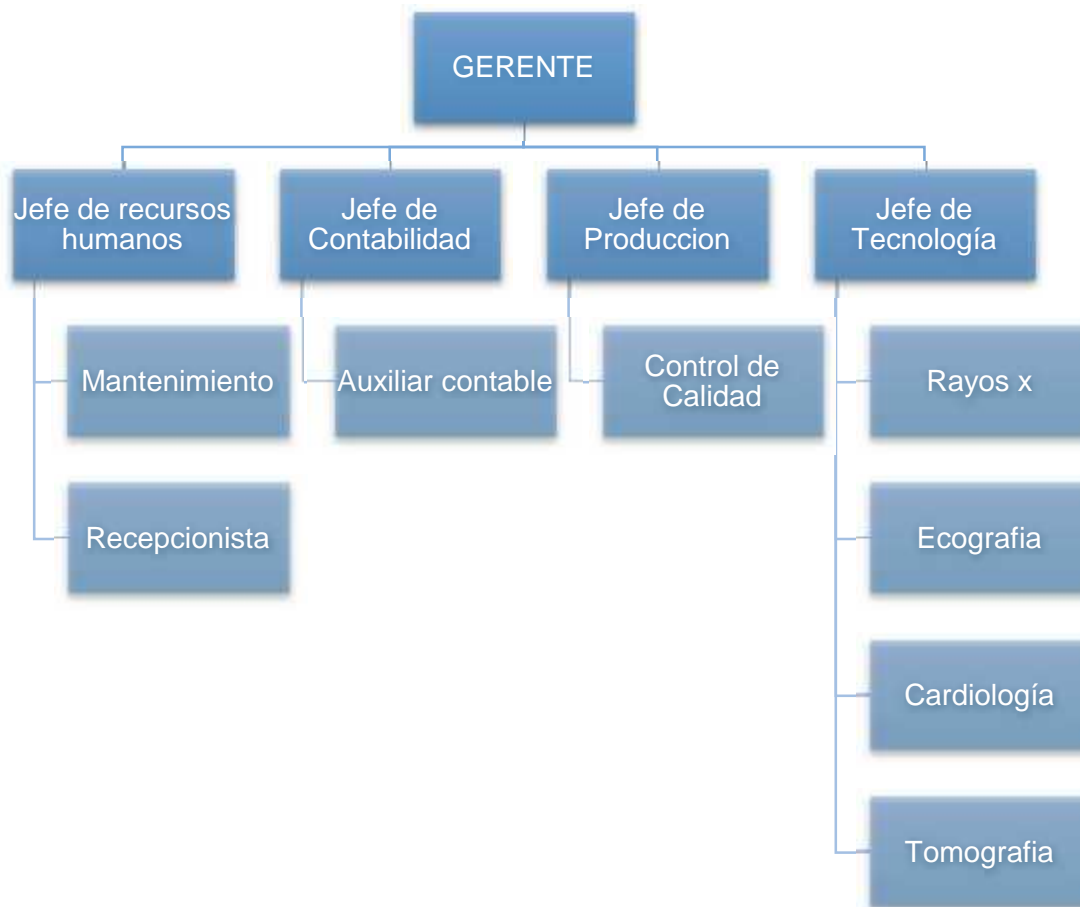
GERENTE

Jefe de recursos humanos

Mantenimiento

Recepcionista

Jefe de Contabilidad

Auxiliar contable

Jefe de Produccion

Control de Calidad

Jefe de Tecnología

Rayos x

Ecografia

Cardiología

Tomografia